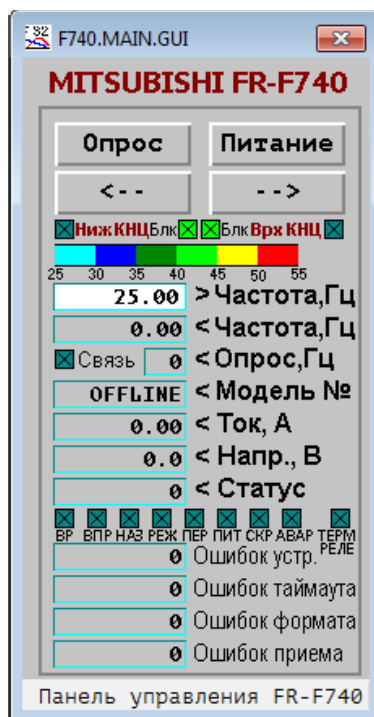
F740.MAIN.GUI

MITSUBISHI FR-F740

Опрос Питание

<-- -->

Ниж КНЦ Блк Блк Врх КНЦ

25 30 35 40 45 50 55

25.00 > Частота,Гц

0.00 < Частота,Гц

Связь 0 < Опрос,Гц

OFFLINE < Модель №

0.00 < Ток, А

0.0 < Напр., В

0 < Статус

ВР ВПР НАЗ РЕЖ ПЕР ПИТ СКР АВАР ТЕРМ РЕЛЕ

0 Ошибок устр.

0 Ошибок таймаута

0 Ошибок формата

0 Ошибок приема

Панель управления FR-F740